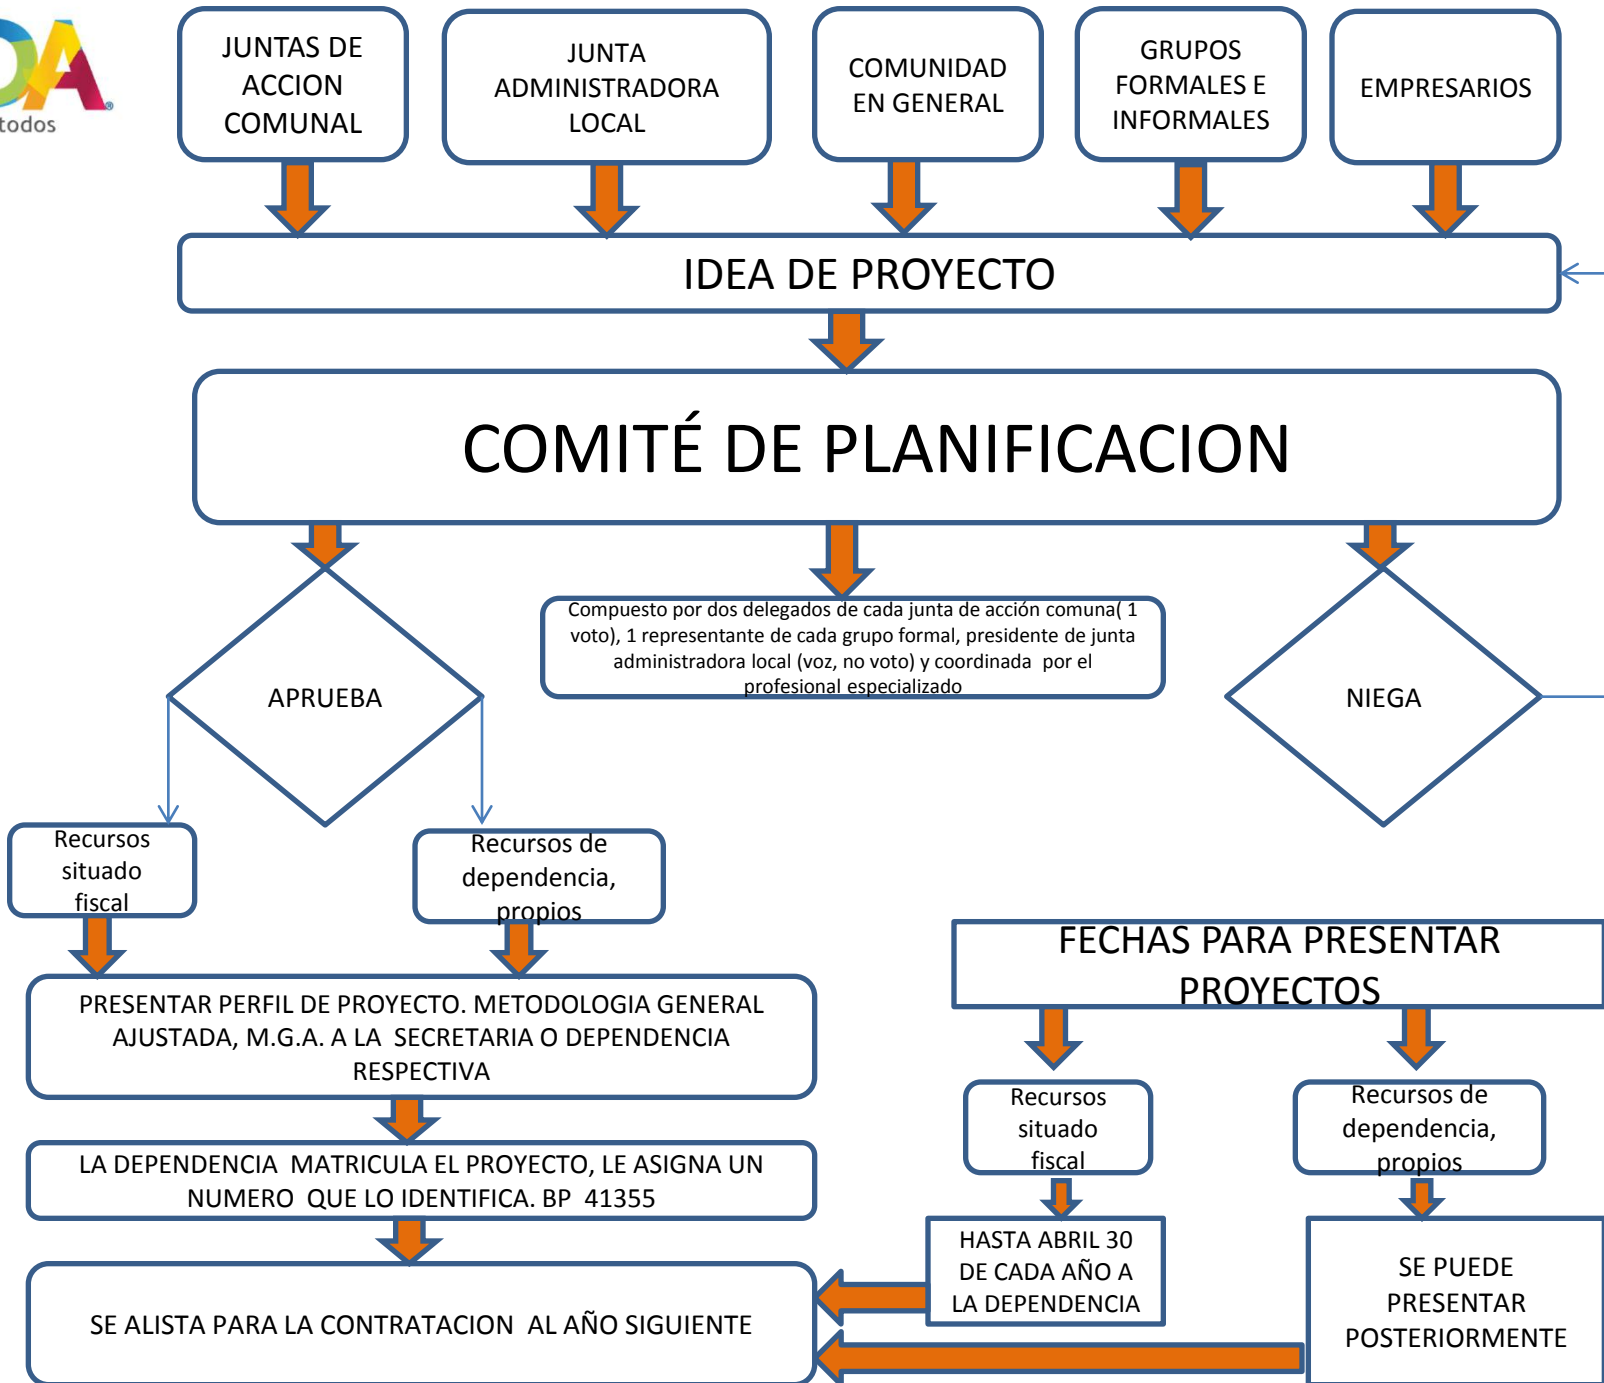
todos

JUNTAS DE ACCION COMUNAL

JUNTA ADMINISTRADORA LOCAL

COMUNIDAD EN GENERAL

GRUPOS FORMALES E INFORMALES

EMPRESARIOS

IDEA DE PROYECTO

COMITÉ DE PLANIFICACION

Compuesto por dos delegados de cada junta de acción comuna( 1 voto), 1 representante de cada grupo formal, presidente de junta administradora local (voz, no voto) y coordinada por el profesional especializado

APRUEBA

NIEGA

Recursos situado fiscal

Recursos de dependencia, propios

PRESENTAR PERFIL DE PROYECTO. METODOLOGIA GENERAL AJUSTADA, M.G.A. A LA SECRETARIA O DEPENDENCIA RESPECTIVA

LA DEPENDENCIA MATRICULA EL PROYECTO, LE ASIGNA UN NUMERO QUE LO IDENTIFICA. BP 41355

SE ALISTA PARA LA CONTRATACION AL AÑO SIGUIENTE

FECHAS PARA PRESENTAR PROYECTOS

Recursos situado fiscal

Recursos de dependencia, propios

HASTA ABRIL 30 DE CADA AÑO A LA DEPENDENCIA

SE PUEDE PRESENTAR POSTERIORMENTE